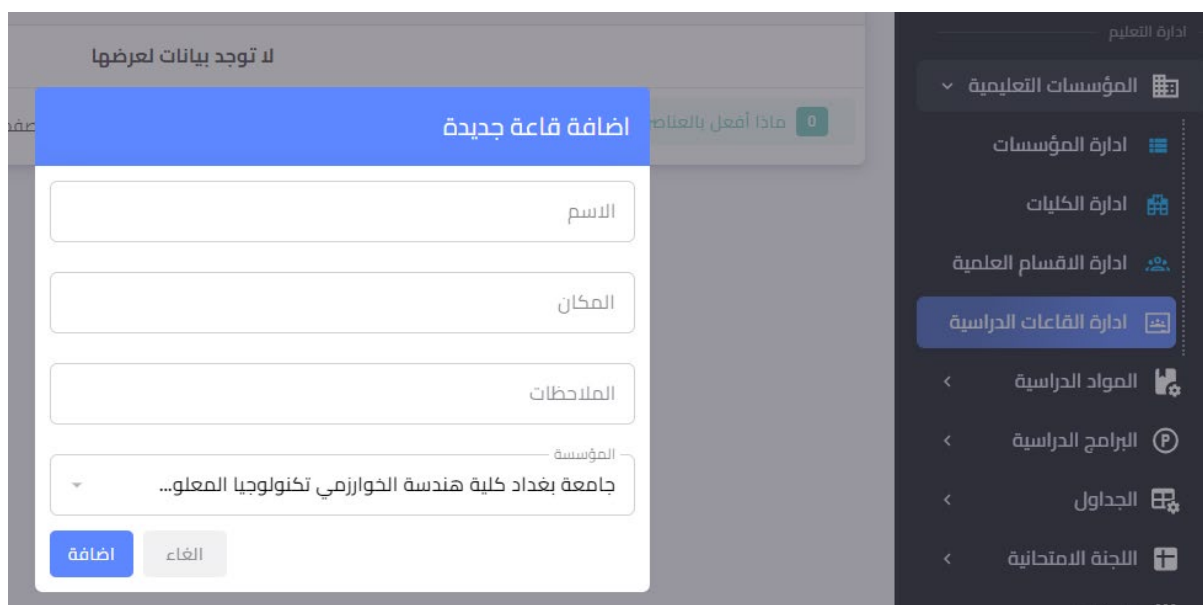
ادارة التعليم
المؤسسات التعليمية
ادارة المؤسسات
ادارة الكليات
ادارة الاقسام العلمية
ادارة القاعات الدراسية
المواد الدراسية
البرامج الدراسية
الجداول
اللجنة الامتحانية

لا توجد بيانات لعرضها
0 ماذا أفعل بالعناص

اضافة قاعة جديدة
الاسم
المكان
الملاحظات
المؤسسة
جامعة بغداد كلية هندسة الخوارزمي تكنولوجيا المعلو...
الغاء
اضافة